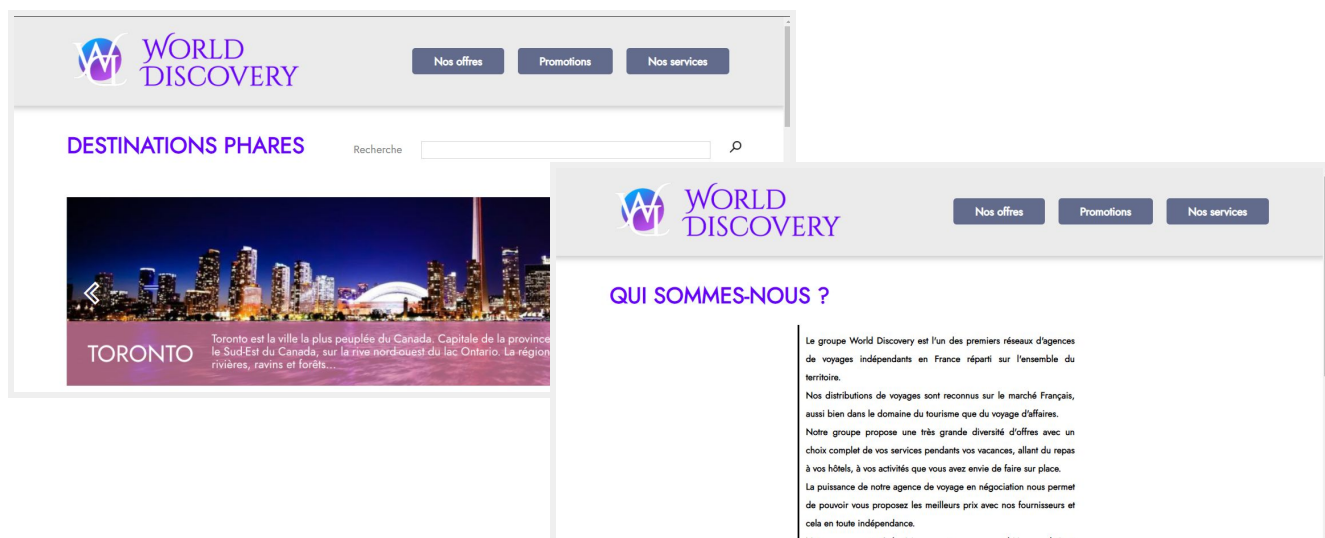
WORLD DISCOVERY

Nos offres

Promotions

Nos services

DESTINATIONS PHARES

Recherche

TORONTO

Toronto est la ville la plus peuplée du Canada. Capitale de la province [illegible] le Sud-Est du Canada, sur la rive nord-ouest du lac Ontario. La région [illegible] rivières, ravins et forêts...

WORLD DISCOVERY

Nos offres

Promotions

Nos services

QUI SOMMES-NOUS ?

Le groupe World Discovery est l'un des premiers réseaux d'agences de voyages indépendants en France réparti sur l'ensemble du territoire.

Nos distributions de voyages sont reconnus sur le marché Français, aussi bien dans le domaine du tourisme que du voyage d'affaires.

Notre groupe propose une très grande diversité d'offres avec un choix complet de vos services pendants vos vacances, allant du repas à vos hôtels, à vos activités que vous avez envie de faire sur place.

La puissance de notre agence de voyage en négociation nous permet de pouvoir vous proposez les meilleurs prix avec nos fournisseurs et cela en toute indépendance.